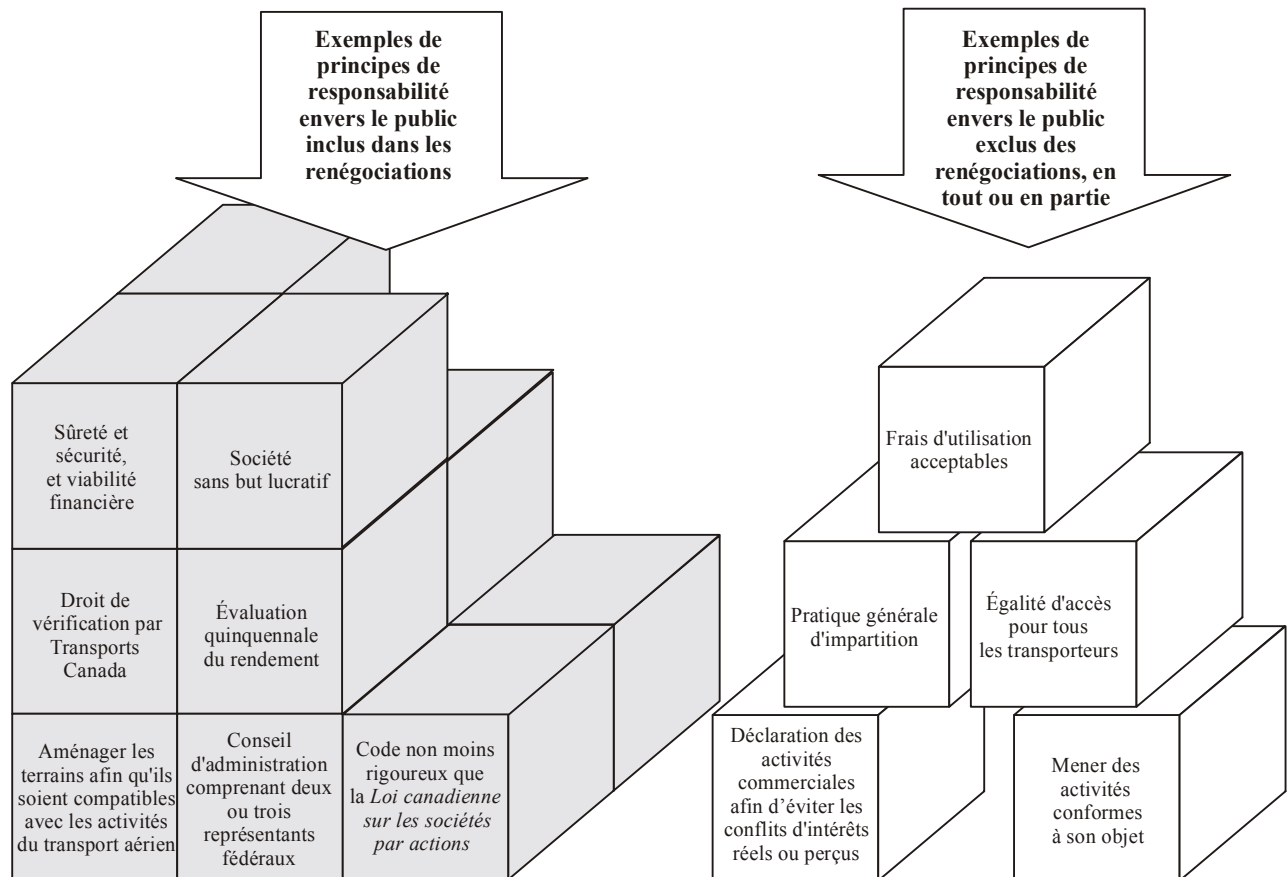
Exemples de principes de responsabilité envers le public inclus dans les renégociations

Sûreté et sécurité, et viabilité financière

Société sans but lucratif

Droit de vérification par Transports Canada

Évaluation quinquennale du rendement

Aménager les terrains afin qu'ils soient compatibles avec les activités du transport aérien

Conseil d'administration comprenant deux ou trois représentants fédéraux

Code non moins rigoureux que la *Loi canadienne sur les sociétés par actions*

Exemples de principes de responsabilité envers le public exclus des renégociations, en tout ou en partie

Frais d'utilisation acceptables

Pratique générale d'impartition

Égalité d'accès pour tous les transporteurs

Déclaration des activités commerciales afin d'éviter les conflits d'intérêts réels ou perçus

Mener des activités conformes à son objet